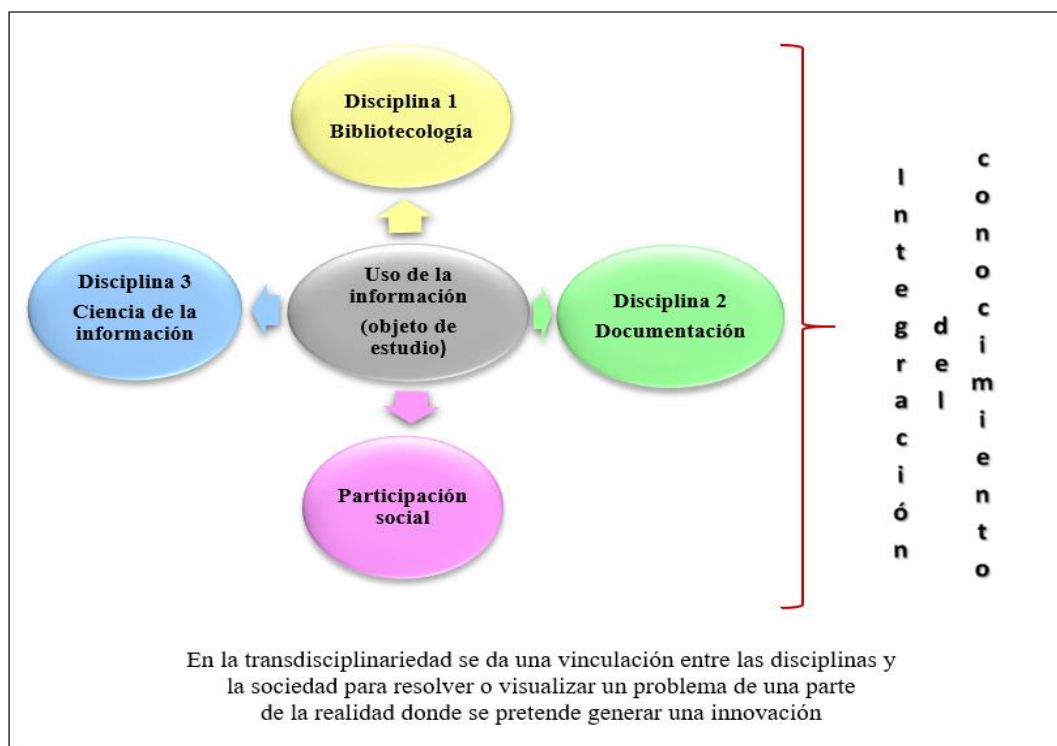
Disciplina 1
Bibliotecología

Disciplina 3
Ciencia de la información

Uso de la información
(objeto de estudio)

Disciplina 2
Documentación

Participación social

Integración del conocimiento

En la transdisciplinariedad se da una vinculación entre las disciplinas y la sociedad para resolver o visualizar un problema de una parte de la realidad donde se pretende generar una innovación